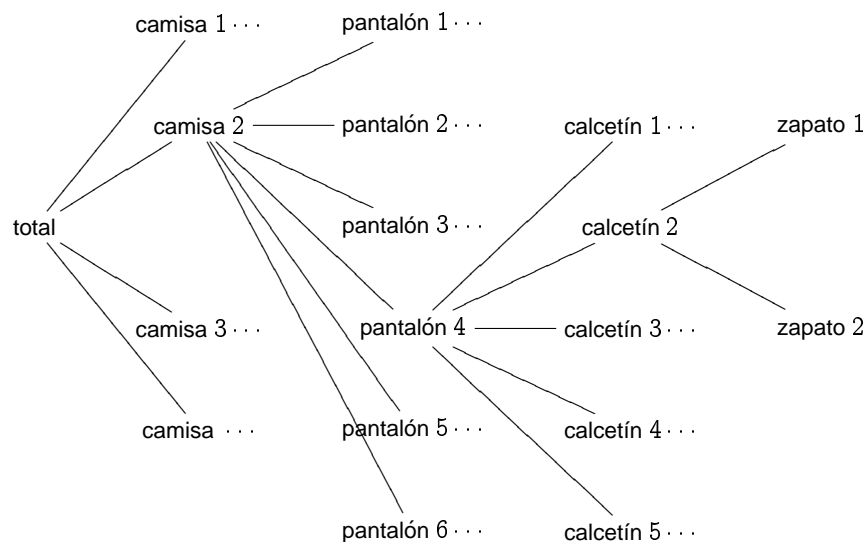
camisa $1\cdots$

pantalón $1\cdots$

camisa $2$

pantalón $2\cdots$

calcetín $1\cdots$

zapato $1$

total

pantalón $3\cdots$

calcetín $2$

camisa $3\cdots$

pantalón $4$

calcetín $3\cdots$

zapato $2$

camisa $\cdots$

pantalón $5\cdots$

calcetín $4\cdots$

pantalón $6\cdots$

calcetín $5\cdots$